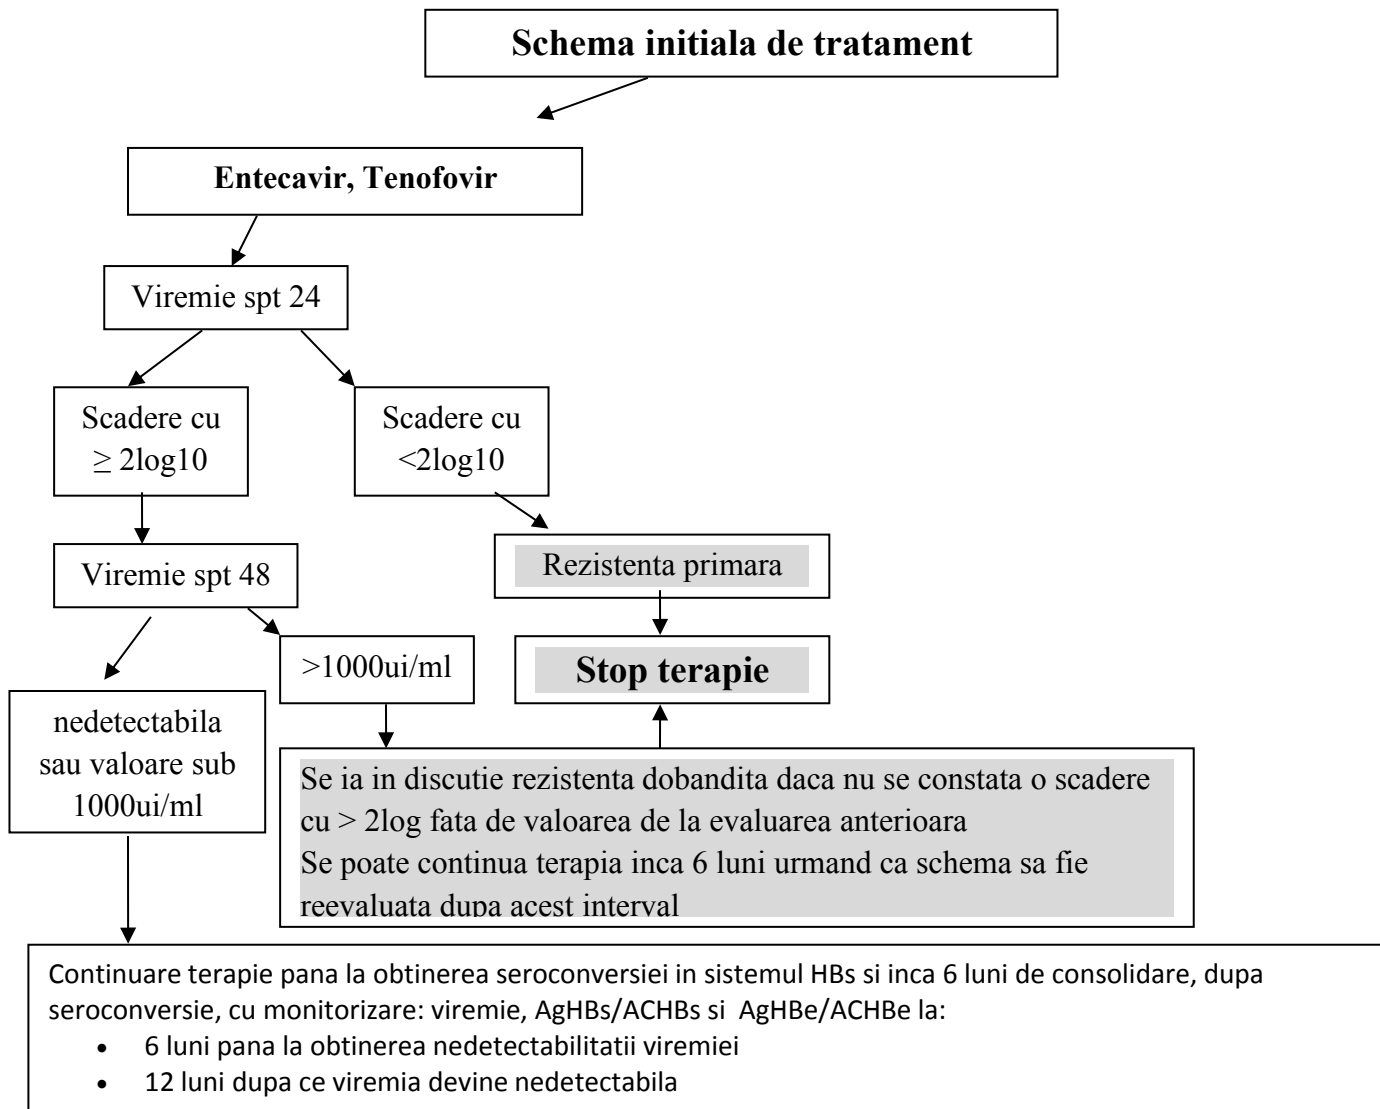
Schema initiala de tratament

Entecavir, Tenofovir

Viremie spt 24

Scadere cu $\geq$ 2log10

Scadere cu <2log10

Viremie spt 48

Rezistenta primara

nedetectabila sau valoare sub 1000ui/ml

>1000ui/ml

Stop terapie

Se ia in discutie rezistenta dobandita daca nu se constata o scadere cu > 2log fata de valoarea de la evaluarea anterioara
Se poate continua terapia inca 6 luni urmand ca schema sa fie reevaluata dupa acest interval

Continuare terapie pana la obtinerea seroconversiei in sistemul HBs si inca 6 luni de consolidare, dupa seroconversie, cu monitorizare: viremie, AgHBs/ACHBs si AgHBe/ACHBe la:
- 6 luni pana la obtinerea nedetectabilitatii viremiei
- 12 luni dupa ce viremia devine nedetectabila